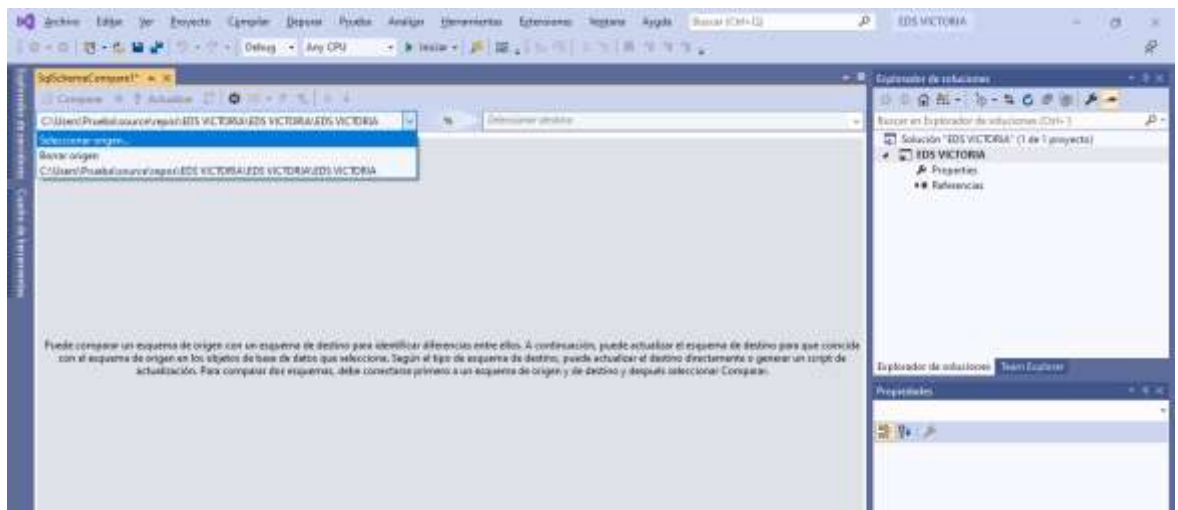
Archivo Editar Ver Proyecto Compilar Depurar Prueba Analizar Herramientas Extensiones Ventana Ayuda Buscar (Ctrl+Q) EDS VICTORIA

Debug Any CPU Iniciar

SqlSchemaCompare1* ✕

Comparar Actualizar

C:\Users\Prueba\source\repos\EDS VICTORIA\EDS VICTORIA\EDS VICTORIA

Seleccionar destino

Seleccionar origen...
Borrar origen
C:\Users\Prueba\source\repos\EDS VICTORIA\EDS VICTORIA\EDS VICTORIA

Explorador de servidores Cuadro de herramientas

Puede comparar un esquema de origen con un esquema de destino para identificar diferencias entre ellos. A continuación, puede actualizar el esquema de destino para que coincida con el esquema de origen en los objetos de base de datos que seleccione. Según el tipo de esquema de destino, puede actualizar el destino directamente o generar un script de actualización. Para comparar dos esquemas, debe conectarse primero a un esquema de origen y de destino y después seleccionar Comparar.

Explorador de soluciones

Buscar en Explorador de soluciones (Ctrl+;)

Solución "EDS VICTORIA" (1 de 1 proyecto)
EDS VICTORIA
Properties
Referencias

Explorador de soluciones Team Explorer

Propiedades